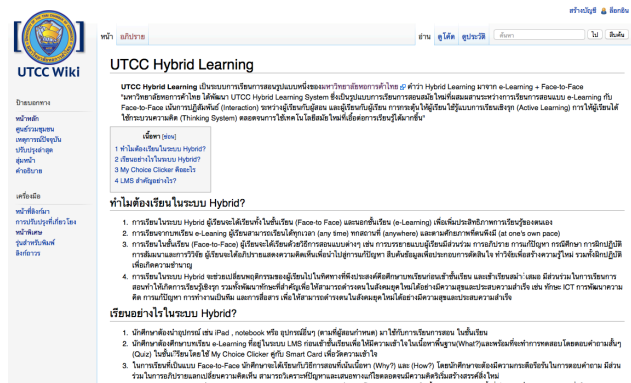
สร้างบัญชี เข้าสู่ระบบ

หน้า อภิปราย

อ่าน ดูโค้ด ดูประวัติ ค้นหา ไป ค้นหา

UTCC Wiki

ป้ายนอกทาง

หน้าหลัก
ศูนย์รวมชุมชน
เหตุการณ์ปัจจุบัน
ปรับปรุงล่าสุด
สุ่มหน้า
คำอธิบาย

เครื่องมือ

หน้าที่ลิงก์มา
การปรับปรุงที่เกี่ยวโยง
หน้าพิเศษ
รุ่นสำหรับพิมพ์
ลิงก์ถาวร

UTCC Hybrid Learning

UTCC Hybrid Learning เป็นระบบการเรียนการสอนรูปแบบหนึ่งของมหาวิทยาลัยหอการค้าไทย คำว่า Hybrid Learning มาจาก e-Learning + Face-to-Face "มหาวิทยาลัยหอการค้าไทย ได้พัฒนา UTCC Hybrid Learning System ซึ่งเป็นรูปแบบการเรียนการสอนผสมใหม่ที่ผสมผสานระหว่างการเรียนการสอนแบบ e-Learning กับ Face-to-Face เน้นการปฏิสัมพันธ์ (Interaction) ระหว่างผู้เรียนกับผู้สอน และผู้เรียนกับผู้เรียน การกระตุ้นให้ผู้เรียนใช้รูปแบบการเรียนเชิงรุก (Active Learning) การให้ผู้เรียนได้ใช้กระบวนความคิด (Thinking System) ตลอดจนการใช้เทคโนโลยีสมัยใหม่ที่เอื้อต่อการเรียนรู้ได้มากขึ้น"

เนื้อหา [ซ่อน]
1 ทำไมต้องเรียนในระบบ Hybrid?
2 เรียนอย่างไรในระบบ Hybrid?
3 My Choice Clicker คืออะไร
4 LMS สำคัญอย่างไร?

ทำไมต้องเรียนในระบบ Hybrid?

1. การเรียนในระบบ Hybrid ผู้เรียนจะได้เรียนทั้งในชั้นเรียน (Face-to Face) และนอกชั้นเรียน (e-Learning) เพื่อเพิ่มประสิทธิภาพการเรียนรู้ของตนเอง
2. การเรียนจากบทเรียน e-Learning ผู้เรียนสามารถเรียนได้ทุกเวลา (any time) ทุกสถานที่ (anywhere) และตามศักยภาพที่ตนพึงมี (at one's own pace)
3. การเรียนในชั้นเรียน (Face-to-Face) ผู้เรียนจะได้เรียนด้วยวิธีการสอนแบบต่างๆ เช่น การบรรยายแบบมีส่วนร่วม การอภิปราย การแก้ปัญหา การฝึกหัด การฝึกปฏิบัติ การสัมมนาและการวิจัย ผู้เรียนจะได้อภิปรายแสดงความคิดเห็นเพื่อนำไปสู่การแก้ปัญหา สืบค้นข้อมูลเพื่อประกอบการตัดสินใจ ทำวิจัยเพื่อสร้างความรู้ใหม่ รวมทั้งฝึกปฏิบัติเพื่อเกิดความชำนาญ
4. การเรียนในระบบ Hybrid จะช่วยเปลี่ยนพฤติกรรมของผู้เรียนในเชิงที่เปลี่ยนจากการฟังบรรยายเป็นฝ่ายเดียวในชั้นเรียน และเข้าเรียนสม่ำเสมอ มีส่วนร่วมในการเรียนการสอนทำให้เกิดการเรียนรู้เชิงรุก รวมทั้งพัฒนาทักษะที่สำคัญเพื่อให้สามารถดำรงตนในสังคมยุคใหม่ได้อย่างมีความสุขและประสบความสำเร็จ เช่น ทักษะ ICT การพัฒนาความคิด การแก้ปัญหา การทำงานเป็นทีม และการสื่อสาร เพื่อให้สามารถดำรงตนในสังคมยุคใหม่ได้อย่างมีความสุขและประสบความสำเร็จ

เรียนอย่างไรในระบบ Hybrid?

1. นักศึกษาต้องนำอุปกรณ์ เช่น iPad , notebook หรือ สมาร์ทโฟน (ตามที่ผู้สอนกำหนด) มาใช้กับการเรียนการสอน ในชั้นเรียน
2. นักศึกษาต้องศึกษาบทเรียน e-Learning ที่อยู่ในระบบ LMS ก่อนเข้าชั้นเรียนเพื่อให้มีความเข้าใจในเนื้อหาพื้นฐาน(What?)และพร้อมที่จะทำการทดสอบโดยตอบคำถามสั้นๆ (Quiz) ในชั้นเรียน โดยใช้ My Choice Clicker คู่กับ Smart Card เพื่อวัดความเข้าใจ
3. ในการเรียนที่เป็นแบบ Face-to-Face นักศึกษาจะได้เรียนรู้กับวิธีการสอนที่เน้นเนื้อหา (Why?) และ (How?) โดยนักศึกษาจะต้องมีความกระตือรือร้นในการตอบคำถาม มีส่วนร่วมในการอภิปรายและเปลี่ยนความคิดเห็น สามารถวิเคราะห์ปัญหาและเสนอทางแก้ไขตลอดจนฝึกการคิดริเริ่มสร้างสรรค์สิ่งใหม่